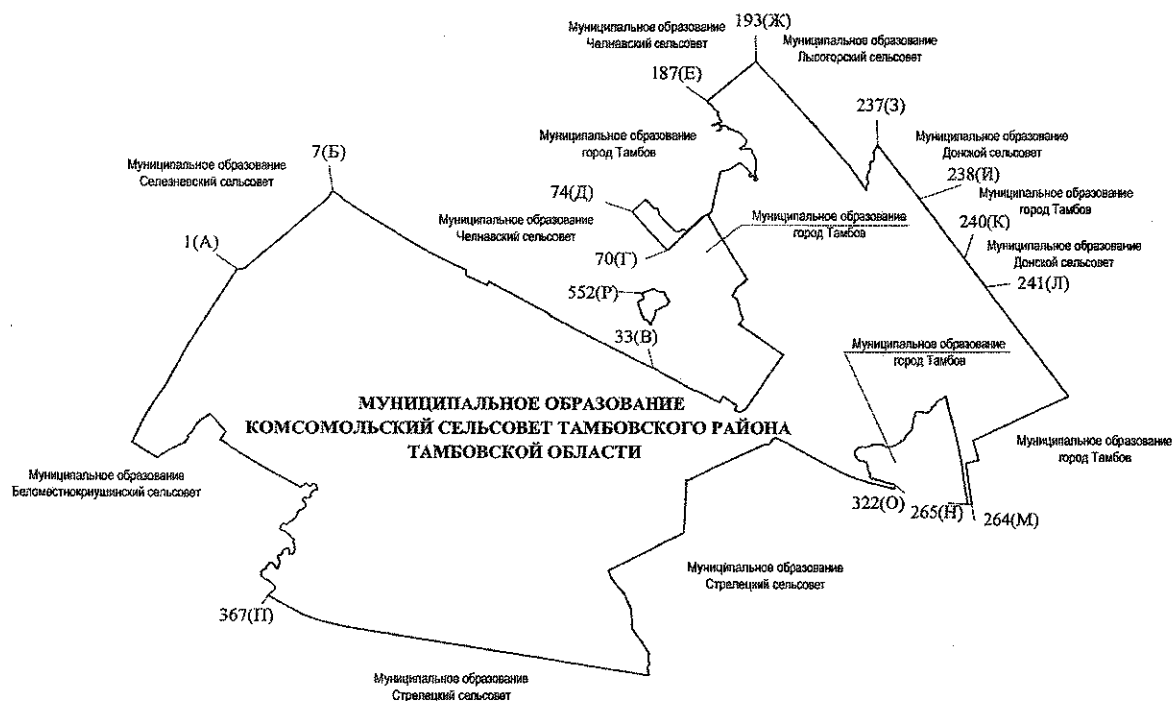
Муниципальное образование Челнавский сельсовет

193(Ж)

Муниципальное образование Лысогорский сельсовет

187(Е)

237(З)

Муниципальное образование город Тамбов

Муниципальное образование Донской сельсовет

Муниципальное образование Селезневский сельсовет

7(Б)

238(И)

Муниципальное образование город Тамбов

74(Д)

Муниципальное образование Челнавский сельсовет

Муниципальное образование город Тамбов

240(К)

Муниципальное образование Донской сельсовет

1(А)

70(Г)

241(Л)

552(Р)

33(В)

Муниципальное образование город Тамбов

МУНИЦИПАЛЬНОЕ ОБРАЗОВАНИЕ КОМСОМОЛЬСКИЙ СЕЛЬСОВЕТ ТАМБОВСКОГО РАЙОНА ТАМБОВСКОЙ ОБЛАСТИ

Муниципальное образование город Тамбов

Муниципальное образование Беломестнокриушинский сельсовет

322(О)

265(Н)

264(М)

Муниципальное образование Стрелецкий сельсовет

367(П)

Муниципальное образование Стрелецкий сельсовет